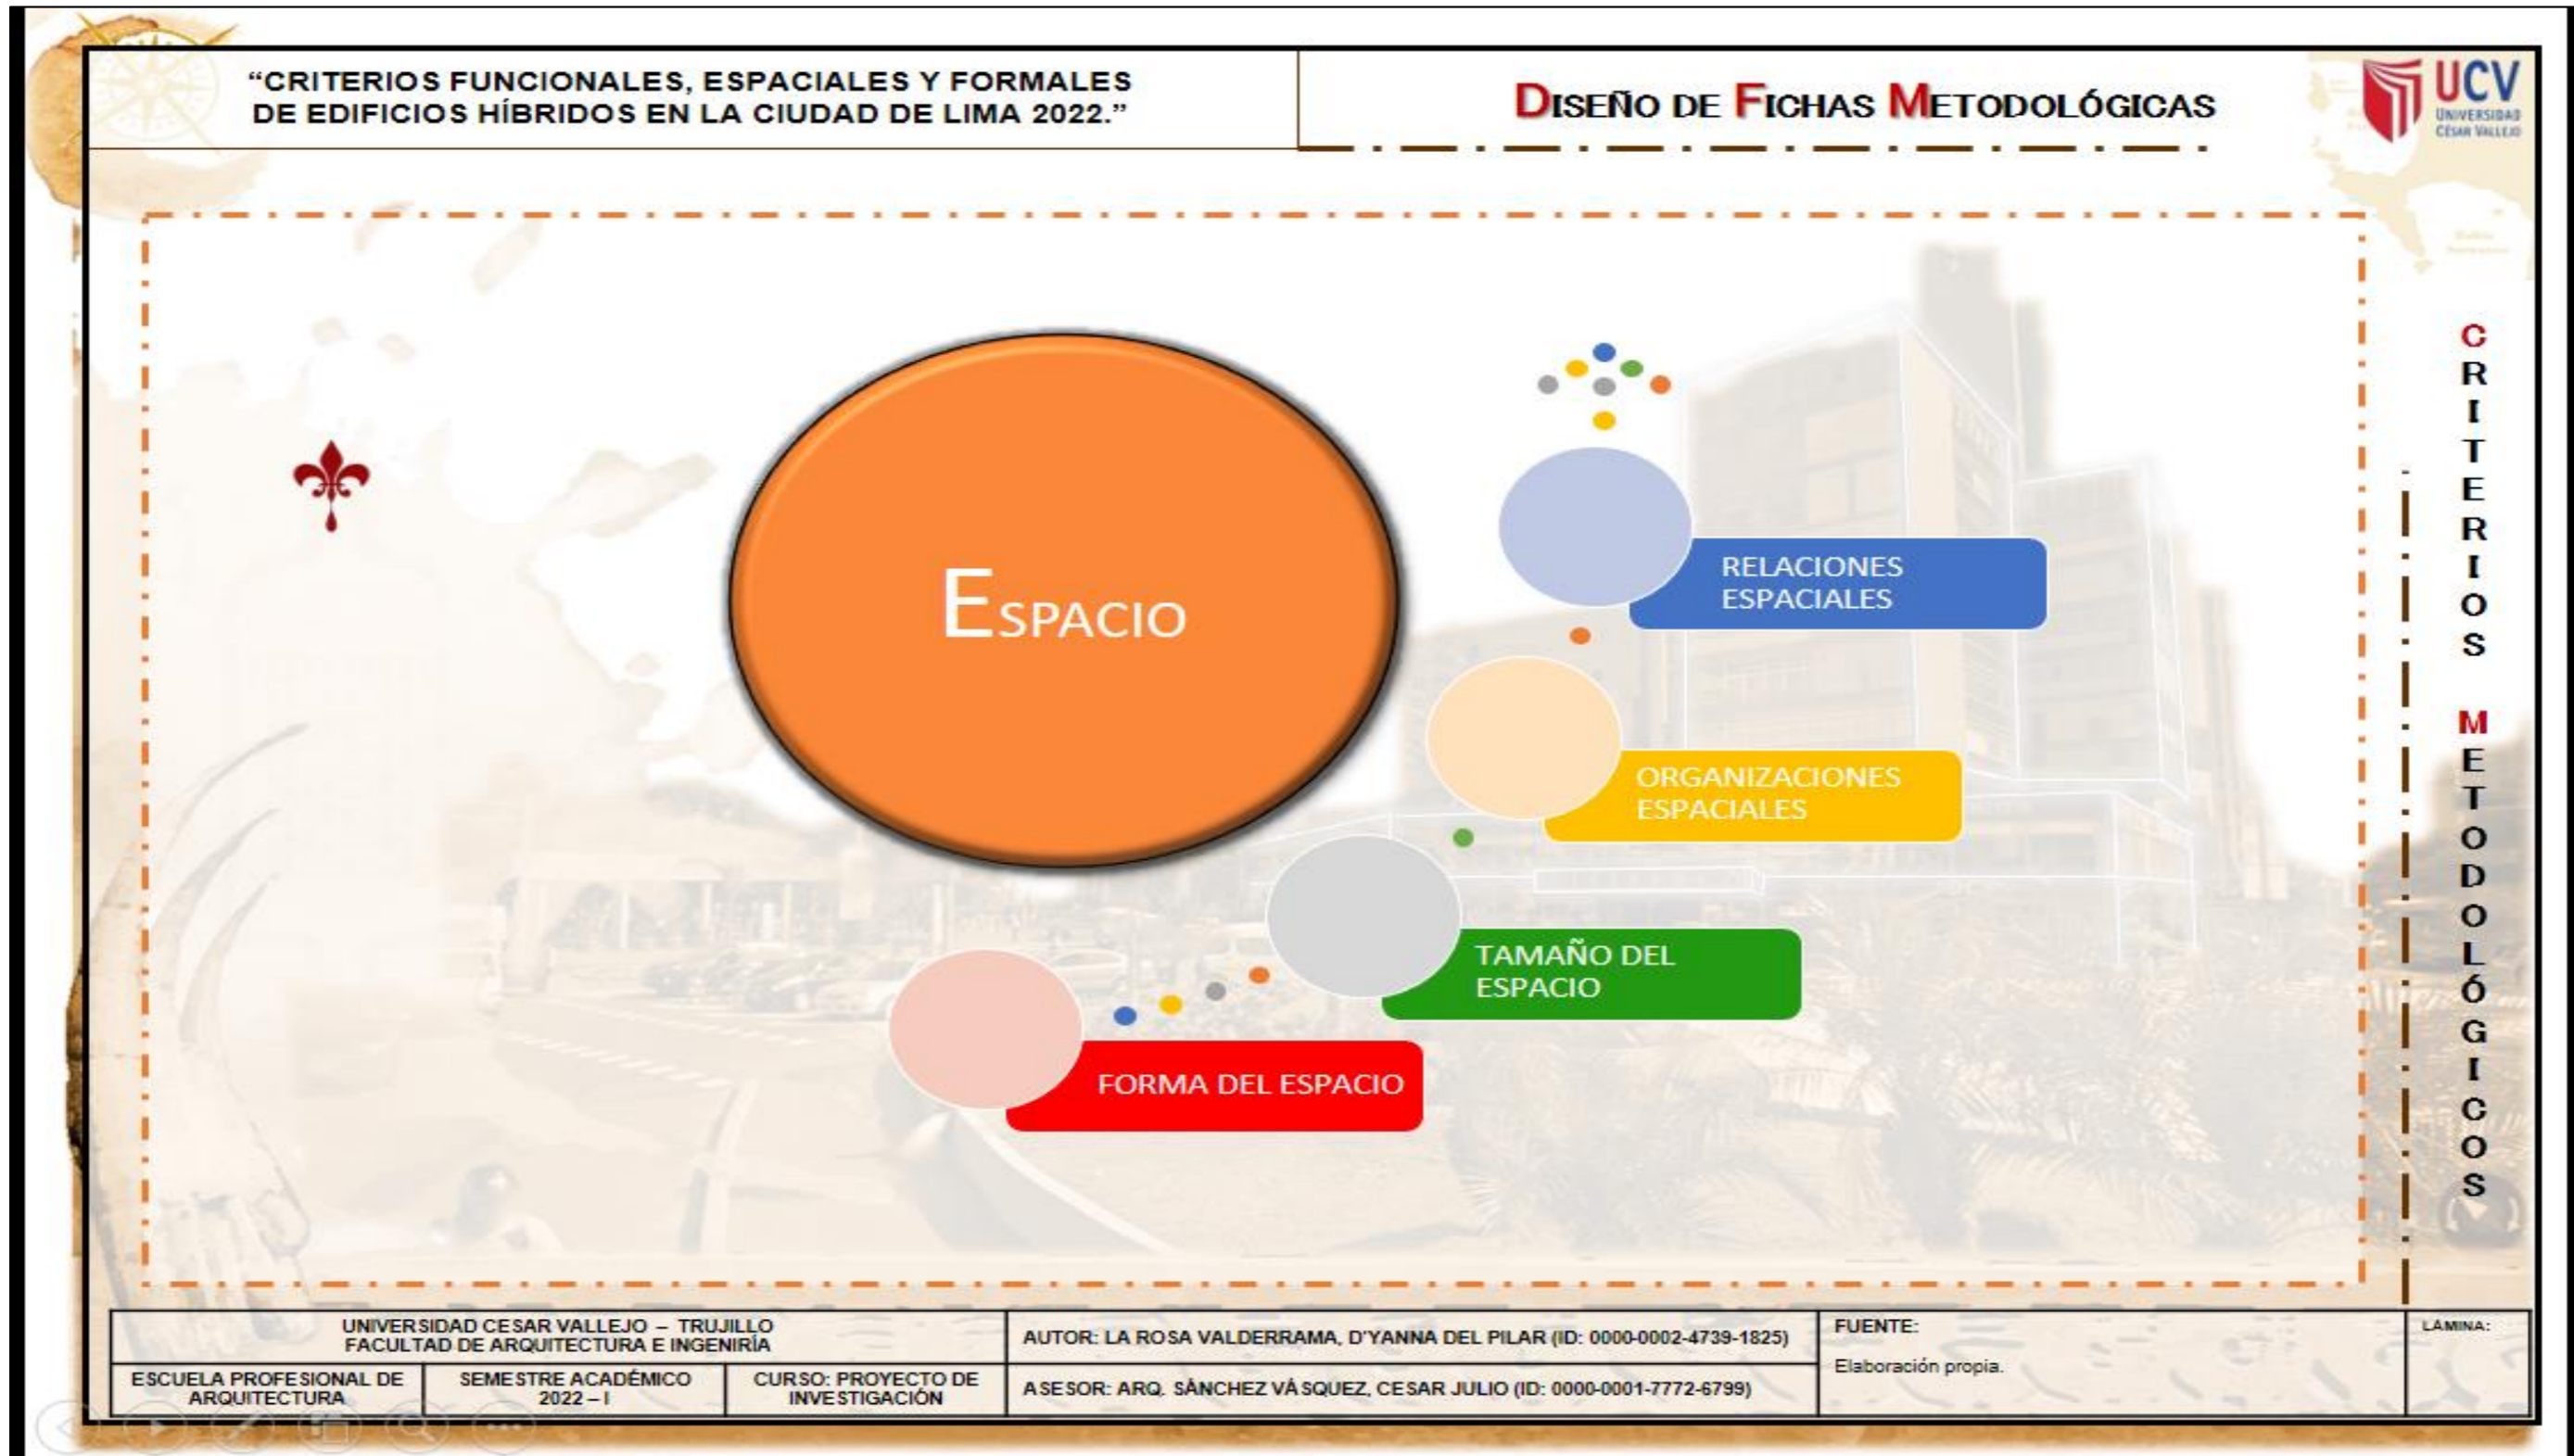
"CRITERIOS FUNCIONALES, ESPACIALES Y FORMALES DE EDIFICIOS HÍBRIDOS EN LA CIUDAD DE LIMA 2022."

DISEÑO DE FICHAS METODOLÓGICAS

UCV UNIVERSIDAD CÉSAR VALLEJO

ESPACIO

RELACIONES ESPACIALES

ORGANIZACIONES ESPACIALES

TAMAÑO DEL ESPACIO

FORMA DEL ESPACIO

CRITERIOS METODOLÓGICOS

| UNIVERSIDAD CESAR VALLEJO – TRUJILLO FACULTAD DE ARQUITECTURA E INGENIRÍA | | | AUTOR: LA ROSA VALDERRAMA, D'YANNA DEL PILAR (ID: 0000-0002-4739-1825) | FUENTE: Elaboración propia. | LÁMINA: |
|---|---|---|---|---|---|
| ESCUELA PROFESIONAL DE ARQUITECTURA | SEMESTRE ACADÉMICO 2022 – I | CURSO: PROYECTO DE INVESTIGACIÓN | ASESOR: ARQ. SÁNCHEZ VÁSQUEZ, CESAR JULIO (ID: 0000-0001-7772-6799) | | |